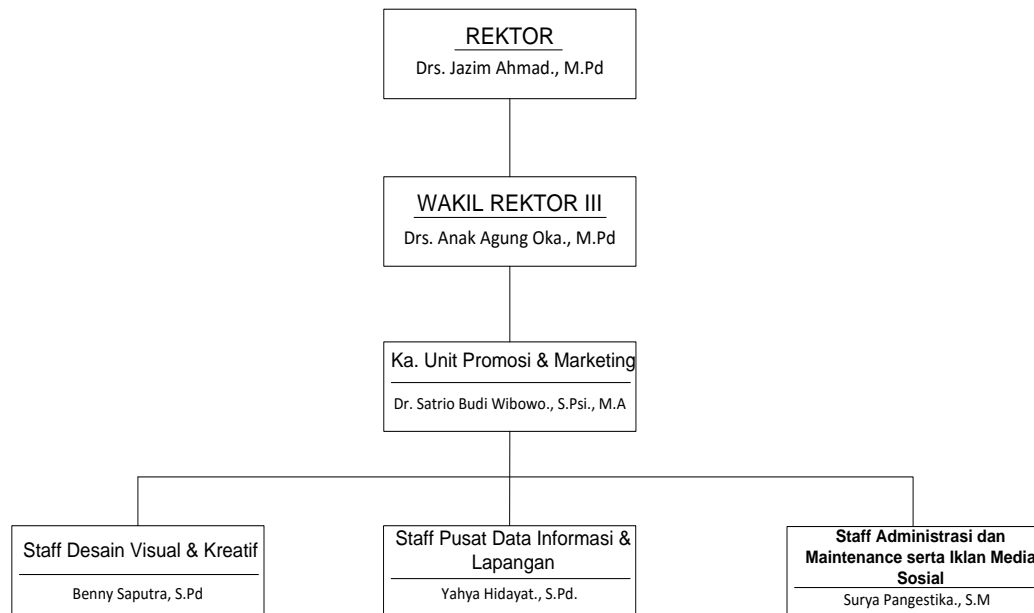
REKTOR
Drs. Jazim Ahmad., M.Pd

WAKIL REKTOR III
Drs. Anak Agung Oka., M.Pd

Ka. Unit Promosi & Marketing
Dr. Satrio Budi Wibowo., S.Psi., M.A

Staff Desain Visual & Kreatif
Benny Saputra, S.Pd

Staff Pusat Data Informasi & Lapangan
Yahya Hidayat., S.Pd.

Staff Administrasi dan Maintenance serta Iklan Media Sosial
Surya Pangestika., S.M